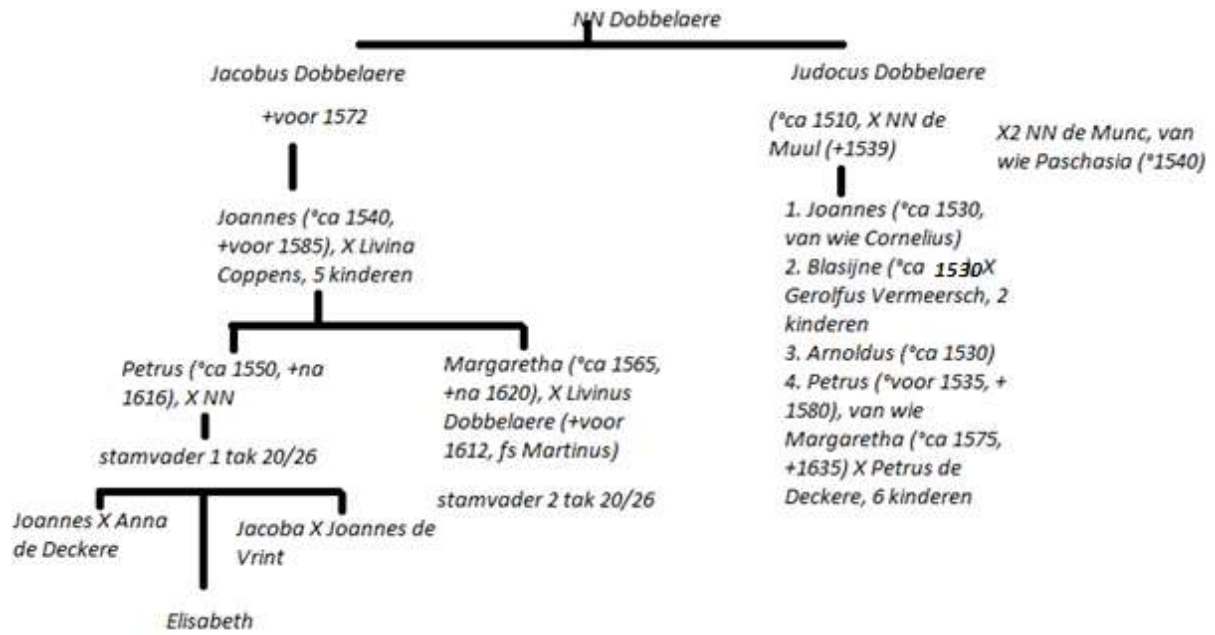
NN Dobbelaere

Jacobus Dobbelaere

+voor 1572

Joannes (°ca 1540, +voor 1585), X Livina Coppens, 5 kinderen

Petrus (°ca 1550, +na 1616), X NN

stamvader 1 tak 20/26

Joannes X Anna de Deckere

Jacoba X Joannes de Vrint

Elisabeth

Margaretha (°ca 1565, +na 1620), X Livinus Dobbelaere (+voor 1612, fs Martinus)

stamvader 2 tak 20/26

Judocus Dobbelaere

(°ca 1510, X NN de Muul (+1539)

X2 NN de Munc, van wie Paschasia (°1540)

1. Joannes (°ca 1530, van wie Cornelius)
2. Blasijne (°ca 1530 X Gerolfus Vermeersch, 2 kinderen
3. Arnoldus (°ca 1530)
4. Petrus (°voor 1535, + 1580), van wie Margaretha (°ca 1575, +1635) X Petrus de Deckere, 6 kinderen